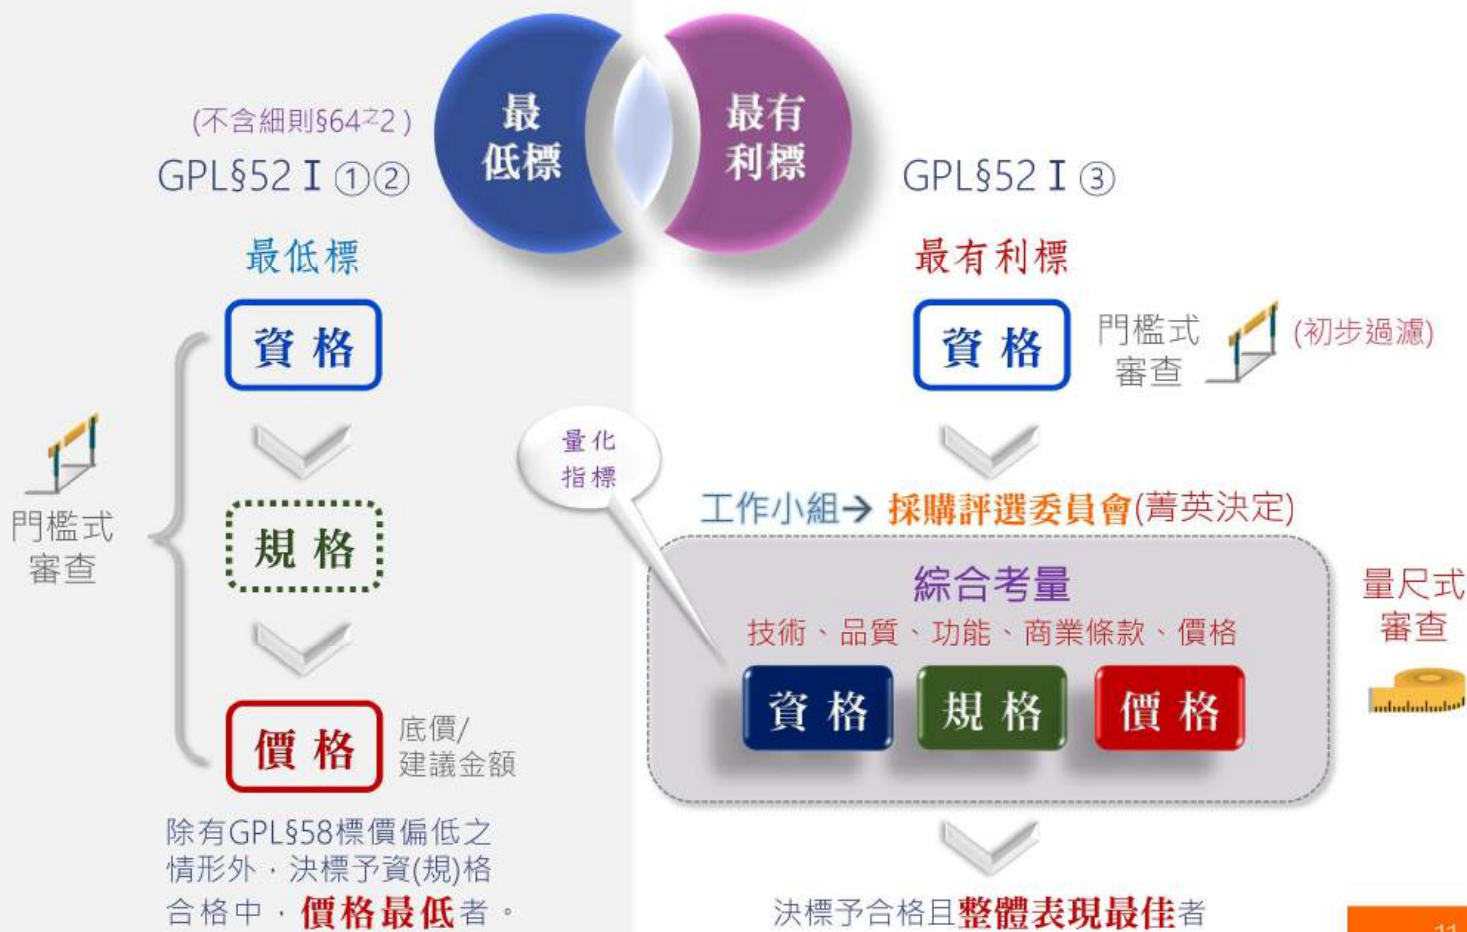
最低標

最有利標

(不含細則§64之2)
GPL§52 I ①②

最低標

資格

規格

價格

底價/
建議金額

門檻式
審查

除有GPL§58標價偏低之情形外，決標予資(規)格合格中，價格最低者。

GPL§52 I ③

最有利標

資格

門檻式
審查

(初步過濾)

量化
指標

工作小組→ 採購評選委員會(菁英決定)

綜合考量

技術、品質、功能、商業條款、價格

資格 規格 價格

量尺式
審查

決標予合格且整體表現最佳者

11